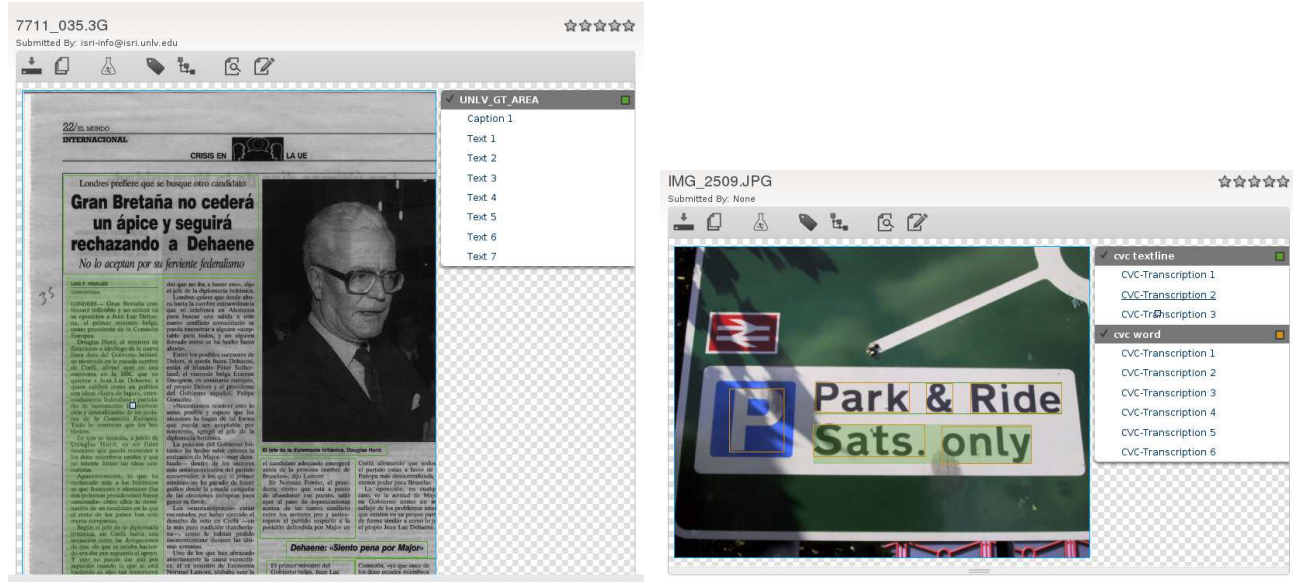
7711_035.3G
Submitted By: isri-info@isri.unlv.edu

UNLV_GT_AREA
Caption 1
Text 1
Text 2
Text 3
Text 4
Text 5
Text 6
Text 7

22/EL MUNDO
INTERNACIONAL
CRISIS EN LA UE

Londres prefiere que se busque otro candidato
Gran Bretaña no cederá un ápice y seguirá rechazando a Dehaene
No lo aceptan por su ferviente federalismo

El jefe de la diplomacia británica, Douglas Hurd.

Dehaene: «Siento pena por Major»

IMG_2509.JPG
Submitted By: None

cvc textline
CVC-Transcription 1
CVC-Transcription 2
CVC-Transcription 3
cvc word
CVC-Transcription 1
CVC-Transcription 2
CVC-Transcription 3
CVC-Transcription 4
CVC-Transcription 5
CVC-Transcription 6

P
Park & Ride
Sats. only